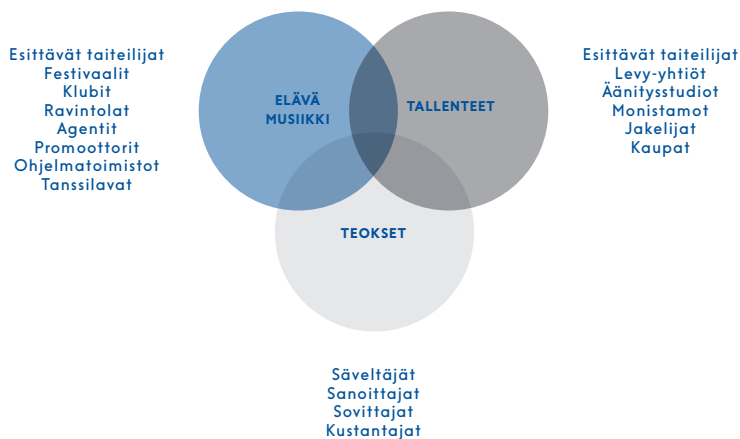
Esittävät taiteilijat
Festivaalit
Klubit
Ravintolat
Agentit
Promoottorit
Ohjelmatoimistot
Tanssilavat

ELÄVÄ MUSIIKKI

TALLENTEET

Esittävät taiteilijat
Levy-yhtiöt
Äänitysstudiot
Monistamot
Jakelijat
Kaupat

TEOKSET

Säveltäjät
Sanoittajat
Sovittajat
Kustantajat